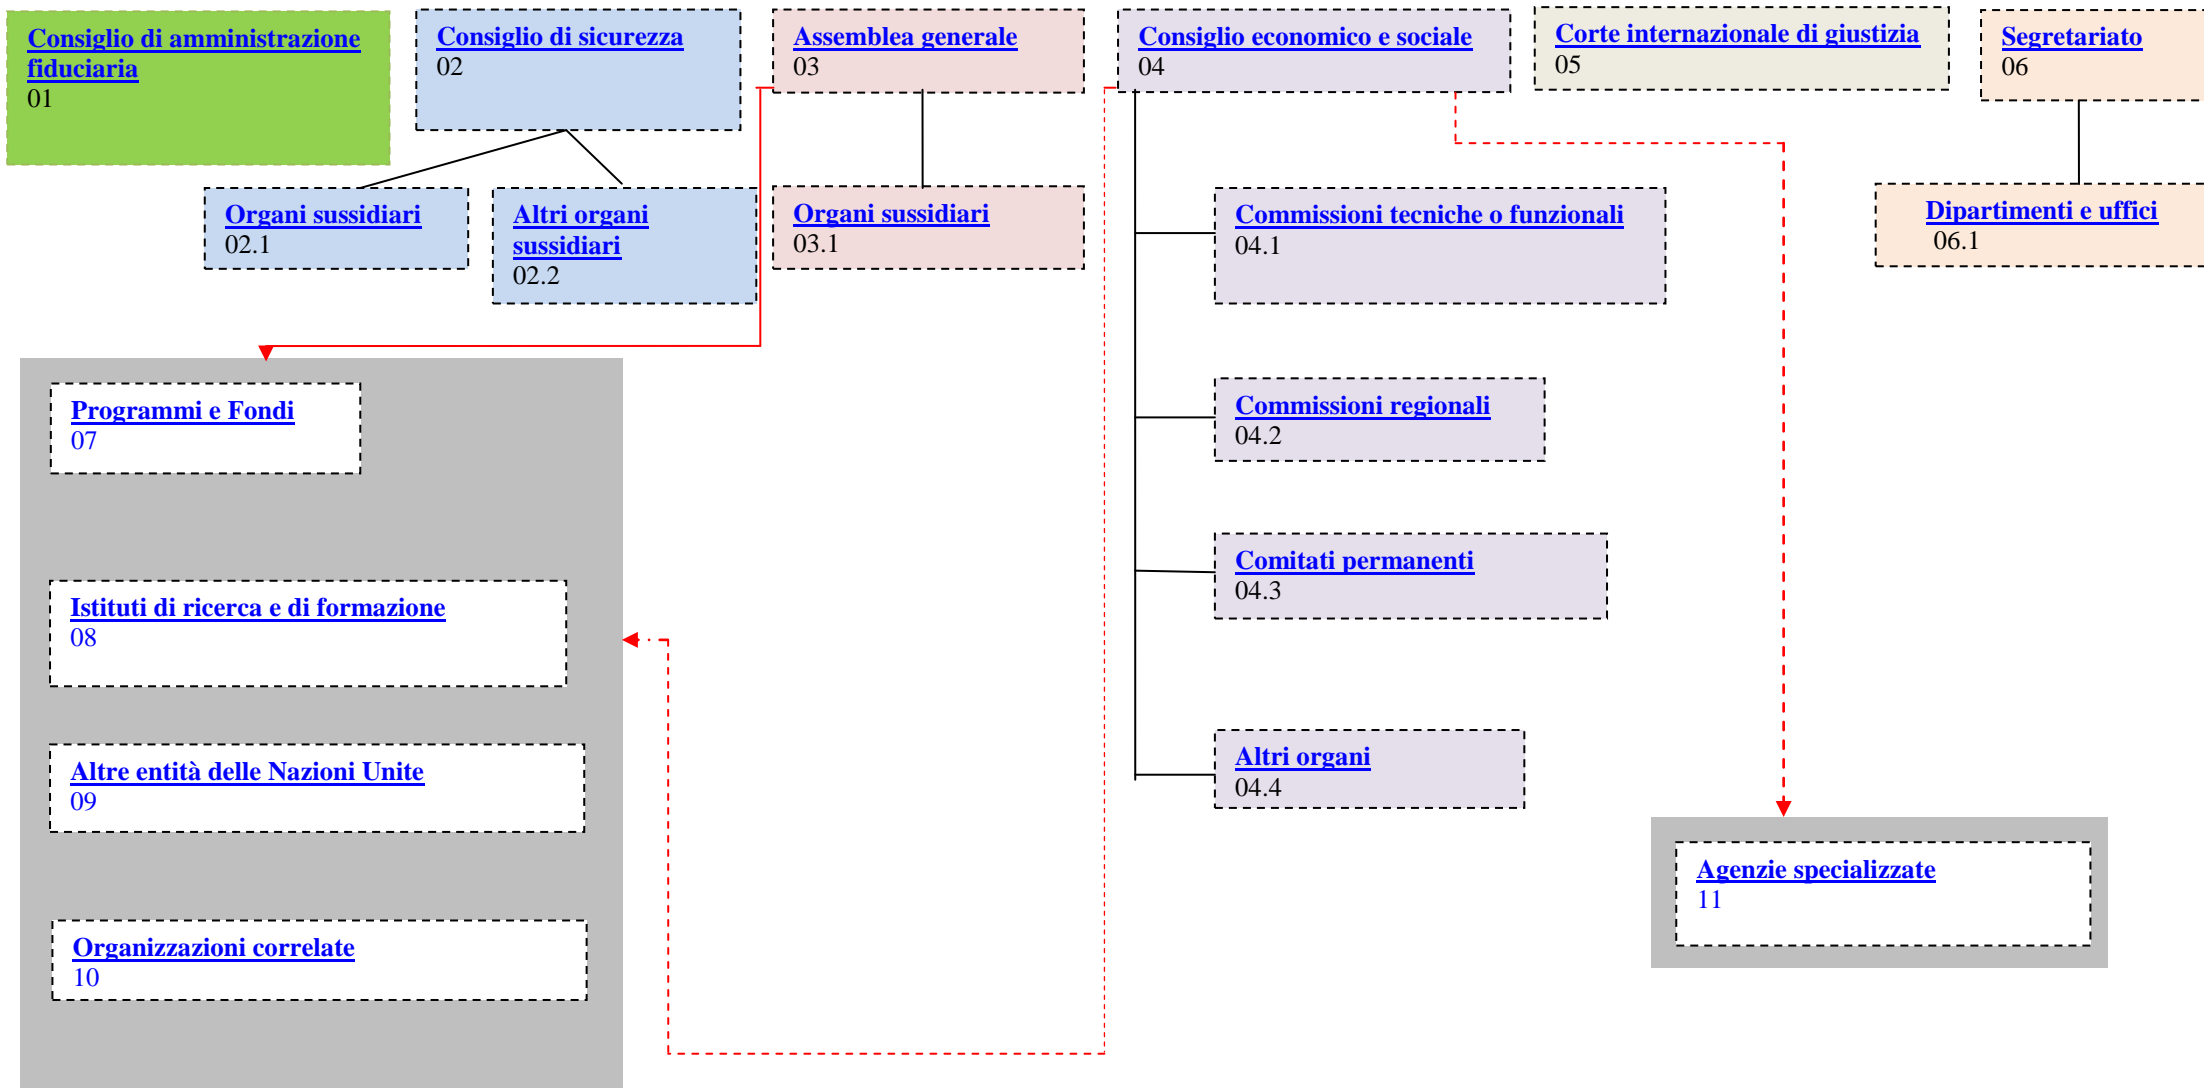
Consiglio di amministrazione fiduciaria
01

Consiglio di sicurezza
02

Assemblea generale
03

Consiglio economico e sociale
04

Corte internazionale di giustizia
05

Segretariato
06

Organi sussidiari
02.1

Altri organi sussidiari
02.2

Organi sussidiari
03.1

Commissioni tecniche o funzionali
04.1

Dipartimenti e uffici
06.1

Programmi e Fondi
07

Commissioni regionali
04.2

Comitati permanenti
04.3

Istituti di ricerca e di formazione
08

Altri organi
04.4

Altre entità delle Nazioni Unite
09

Agenzie specializzate
11

Organizzazioni correlate
10